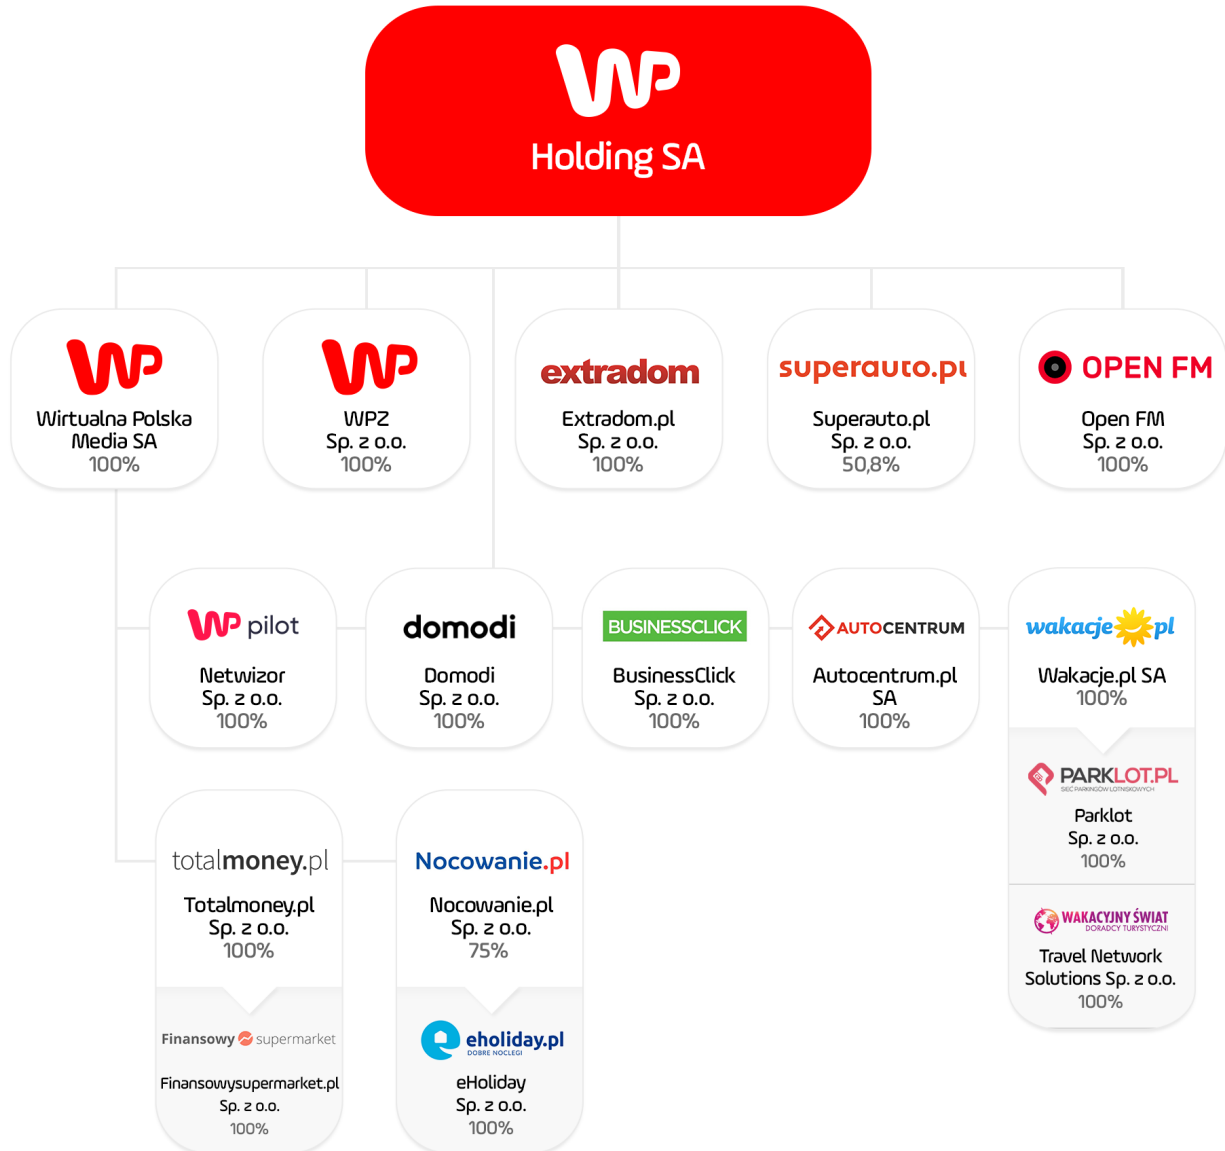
WP
Holding SA

WP
Wirtualna Polska Media SA
100%

WP
WPZ
Sp. z o.o.
100%

extradom
Extradom.pl
Sp. z o.o.
100%

superauto.pl
Superauto.pl
Sp. z o.o.
50,8%

OPEN FM
Open FM
Sp. z o.o.
100%

WP pilot
Netwizor
Sp. z o.o.
100%

domodi
Domodi
Sp. z o.o.
100%

BUSINESSCLICK
BusinessClick
Sp. z o.o.
100%

AUTOCENTRUM
Autocentrum.pl SA
100%

wakacje.pl
Wakacje.pl SA
100%

PARKLOT.PL
SIEĆ PARKINGÓW LOTNISKOWYCH
Parklot
Sp. z o.o.
100%

WAKACYJNY ŚWIAT
DORADCY TURYSTYCZNI
Travel Network Solutions Sp. z o.o.
100%

totalmoney.pl
Totalmoney.pl
Sp. z o.o.
100%

Finansowy supermarket
Finansowysupermarket.pl
Sp. z o.o.
100%

Nocowanie.pl
Nocowanie.pl
Sp. z o.o.
75%

eholiday.pl
DOBRE NOCLEGI
eHoliday
Sp. z o.o.
100%